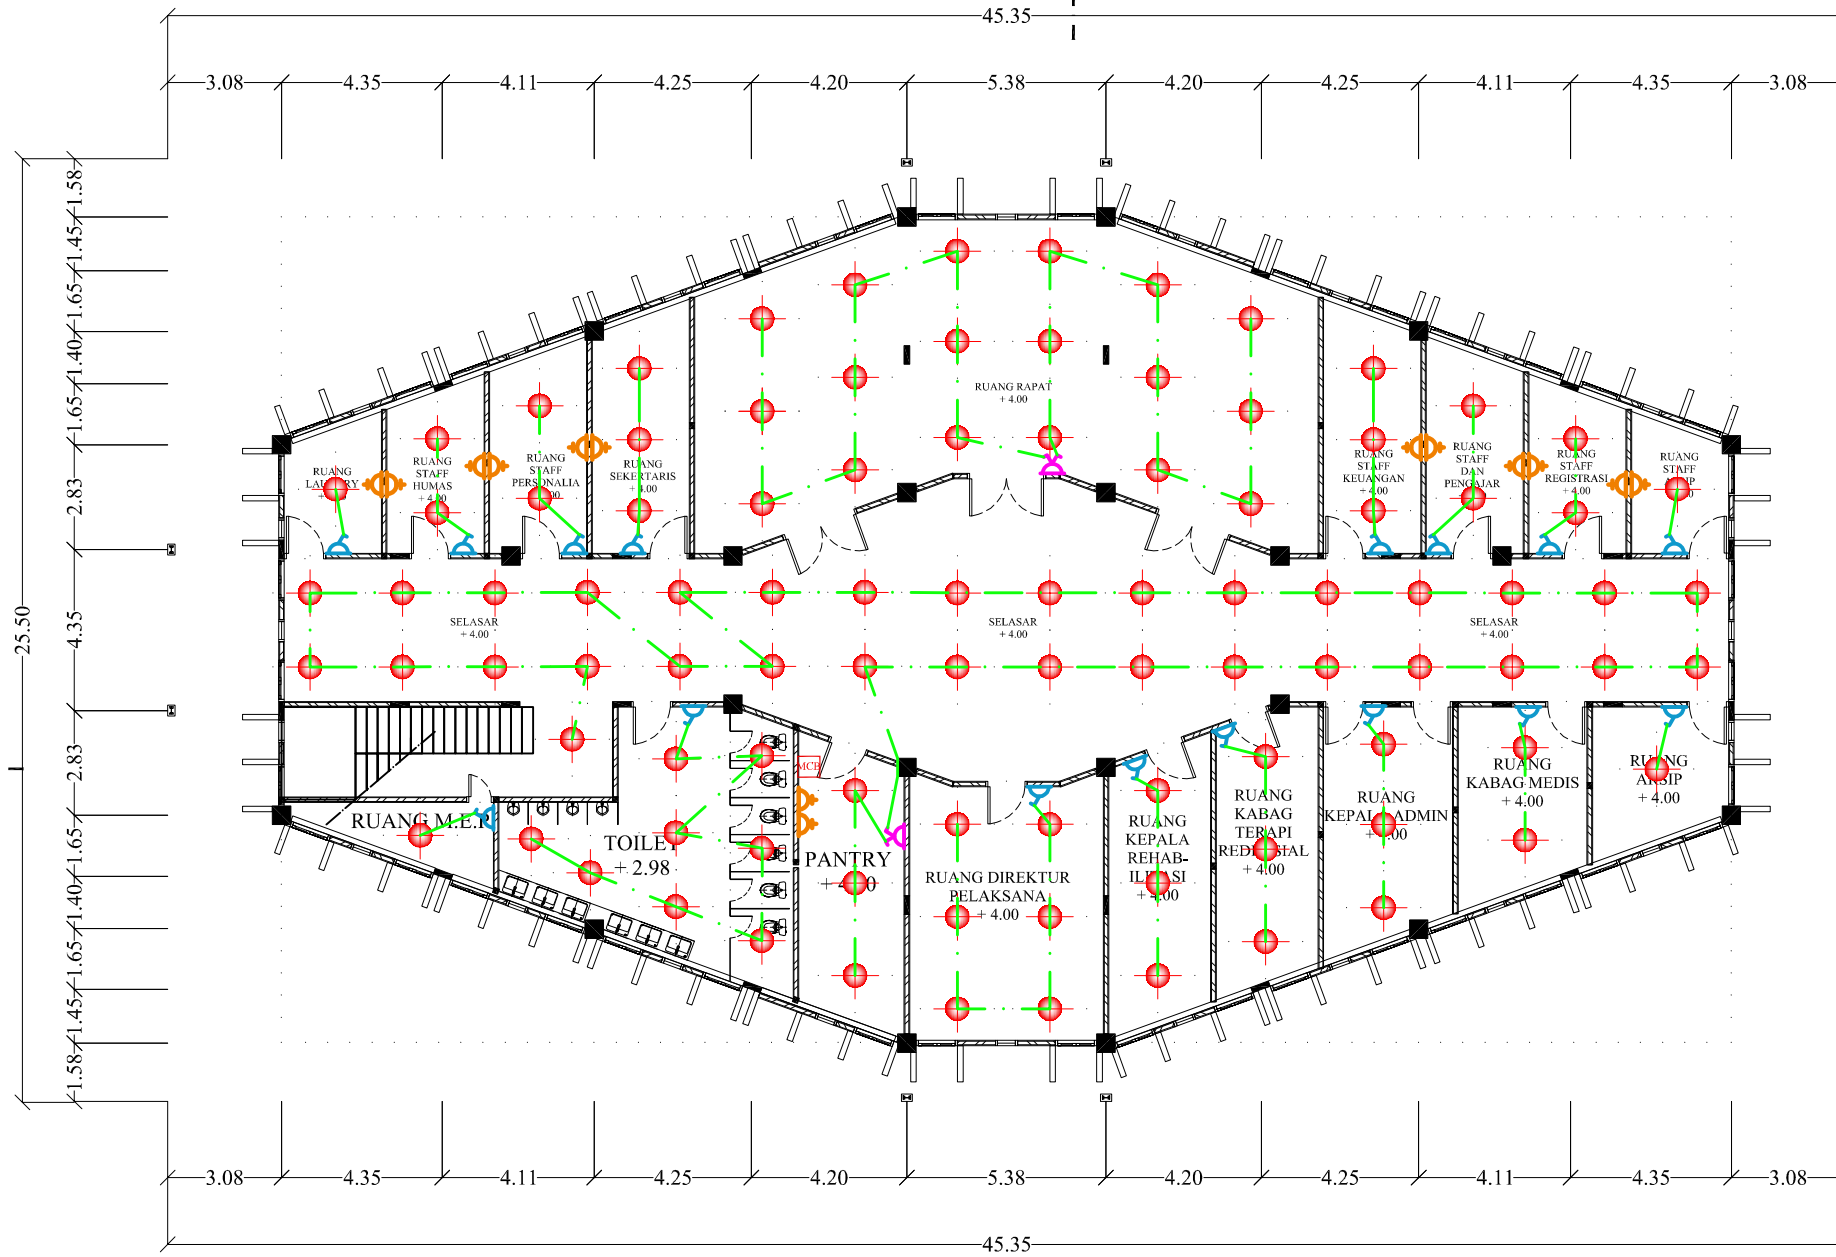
45.35

3.08 4.35 4.11 4.25 4.20 5.38 4.20 4.25 4.11 4.35 3.08

1.58 1.45 1.65 1.40 1.65 2.83 4.35 2.83 1.65 1.40 1.65 1.45 1.58

25.50

RUANG RAPAT
+ 4.00

RUANG LAUNDRY
+ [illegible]

RUANG STAFF HUMAS
+ 4.00

RUANG STAFF PERSONALIA
+ 4.00

RUANG SEKERTARIS
+ 4.00

RUANG STAFF KEUANGAN
+ 4.00

RUANG STAFF DAN PENGAJAR

RUANG STAFF REGISTRASI
+ 4.00

RUANG STAFF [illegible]
+ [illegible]

SELASAR
+ 4.00

SELASAR
+ 4.00

SELASAR
+ 4.00

RUANG M.E.P

TOILET
+ 2.98

MCB

PANTRY
+ 4.00

RUANG DIREKTUR PELAKSANA
+ 4.00

RUANG KEPALA REHAB-ILITASI
+ 4.00

RUANG KABAG TERAPI REDEKSIAL
+ 4.00

RUANG KEPALA ADMIN
+ 4.00

RUANG KABAG MEDIS
+ 4.00

RUANG ARSIP
+ 4.00

3.08 4.35 4.11 4.25 4.20 5.38 4.20 4.25 4.11 4.35 3.08

45.35